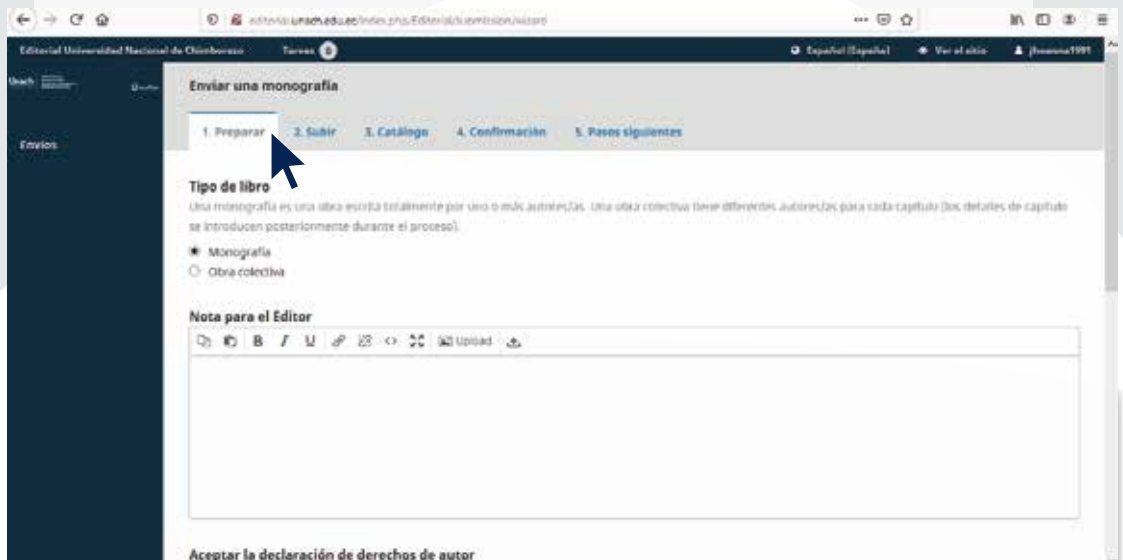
editorial.unach.edu.ec/index.php/Editorial/submission/wizard

Editorial Universidad Nacional de Chimborazo Tareas 0

Español (España) Ver el sitio jhoanna1991

Unach

Envíos

Enviar una monografía

1. Preparar 2. Subir 3. Catálogo 4. Confirmación 5. Pasos siguientes

Tipo de libro

Una monografía es una obra escrita totalmente por uno o más autores/as. Una obra colectiva tiene diferentes autores/as para cada capítulo (los detalles de capítulo se introducen posteriormente durante el proceso).

Monografía

Obra colectiva

Nota para el Editor

B I U Upload

Aceptar la declaración de derechos de autor